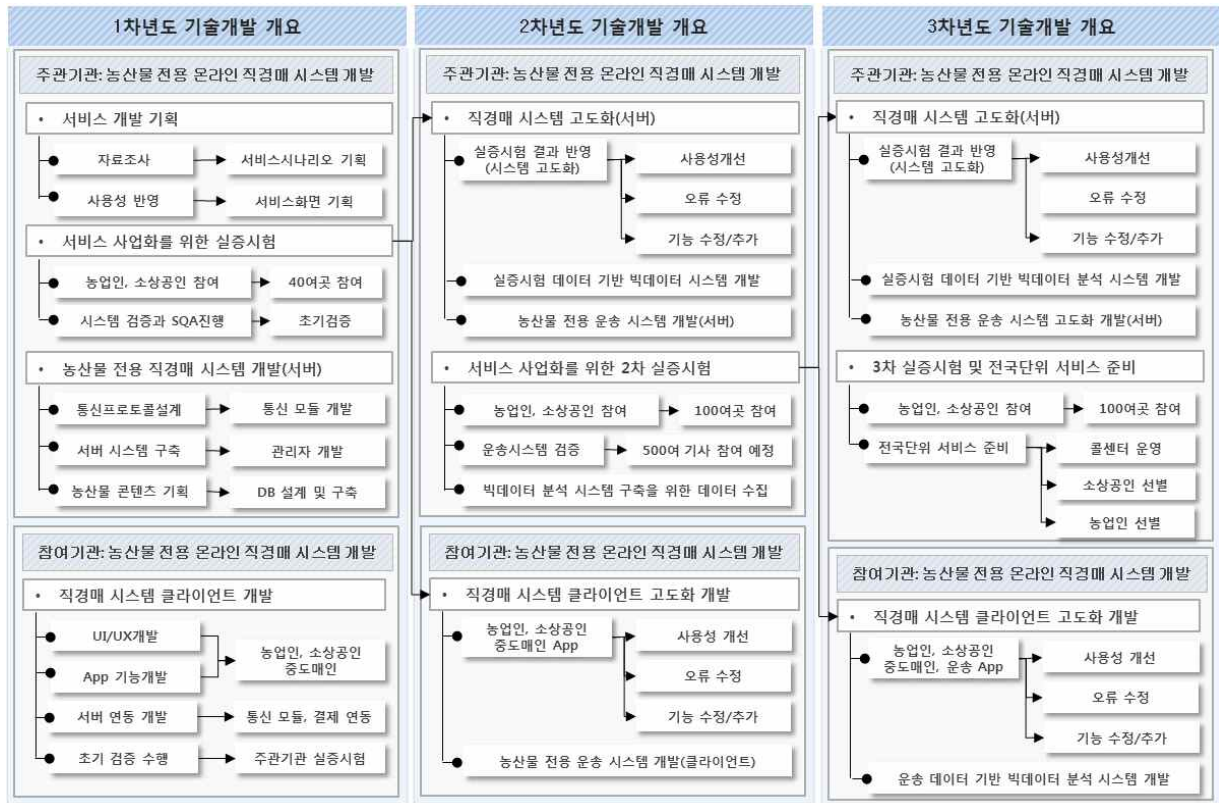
1차년도 기술개발 개요

주관기관: 농산물 전용 온라인 직경매 시스템 개발

• 서비스 개발 기획

자료조사 → 서비스시나리오 기획

사용성 반영 → 서비스화면 기획

• 서비스 사업화를 위한 실증시험

농업인, 소상공인 참여 → 40여곳 참여

시스템 검증과 SQA진행 → 초기검증

• 농산물 전용 직경매 시스템 개발(서버)

통신프로토콜설계 → 통신 모듈 개발

서버 시스템 구축 → 관리자 개발

농산물 콘텐츠 기획 → DB 설계 및 구축

참여기관: 농산물 전용 온라인 직경매 시스템 개발

• 직경매 시스템 클라이언트 개발

UI/UX개발

App 기능개발

농업인, 소상공인 중도매인

서버 연동 개발 → 통신 모듈, 결제 연동

초기 검증 수행 → 주관기관 실증시험

2차년도 기술개발 개요

주관기관: 농산물 전용 온라인 직경매 시스템 개발

• 직경매 시스템 고도화(서버)

실증시험 결과 반영 (시스템 고도화)

사용성개선

오류 수정

기능 수정/추가

실증시험 데이터 기반 빅데이터 시스템 개발

농산물 전용 운송 시스템 개발(서버)

• 서비스 사업화를 위한 2차 실증시험

농업인, 소상공인 참여 → 100여곳 참여

운송시스템 검증 → 500여 기사 참여 예정

빅데이터 분석 시스템 구축을 위한 데이터 수집

참여기관: 농산물 전용 온라인 직경매 시스템 개발

• 직경매 시스템 클라이언트 고도화 개발

농업인, 소상공인 중도매인 App

사용성 개선

오류 수정

기능 수정/추가

농산물 전용 운송 시스템 개발(클라이언트)

3차년도 기술개발 개요

주관기관: 농산물 전용 온라인 직경매 시스템 개발

• 직경매 시스템 고도화(서버)

실증시험 결과 반영 (시스템 고도화)

사용성개선

오류 수정

기능 수정/추가

실증시험 데이터 기반 빅데이터 분석 시스템 개발

농산물 전용 운송 시스템 고도화 개발(서버)

• 3차 실증시험 및 전국단위 서비스 준비

농업인, 소상공인 참여 → 100여곳 참여

전국단위 서비스 준비

콜센터 운영

소상공인 선별

농업인 선별

참여기관: 농산물 전용 온라인 직경매 시스템 개발

• 직경매 시스템 클라이언트 고도화 개발

농업인, 소상공인 중도매인, 운송 App

사용성 개선

오류 수정

기능 수정/추가

운송 데이터 기반 빅데이터 분석 시스템 개발